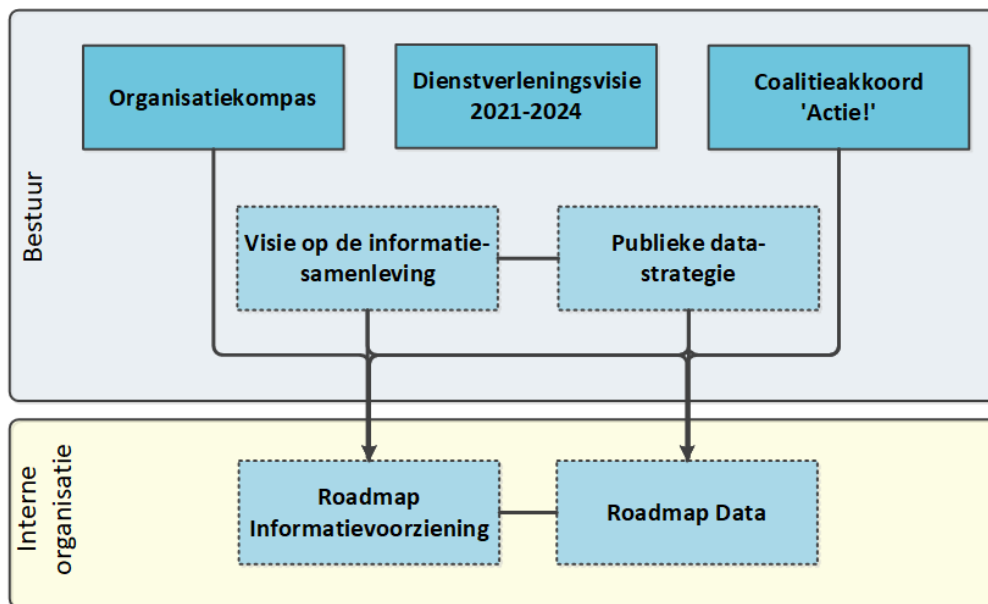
Bestuur

Organisatiekompas

Dienstverleningsvisie 2021-2024

Coalitieakkoord 'Actie!'

Visie op de informatiesamenleving

Publieke datastrategie

Interne organisatie

Roadmap Informatievoorziening

Roadmap Data